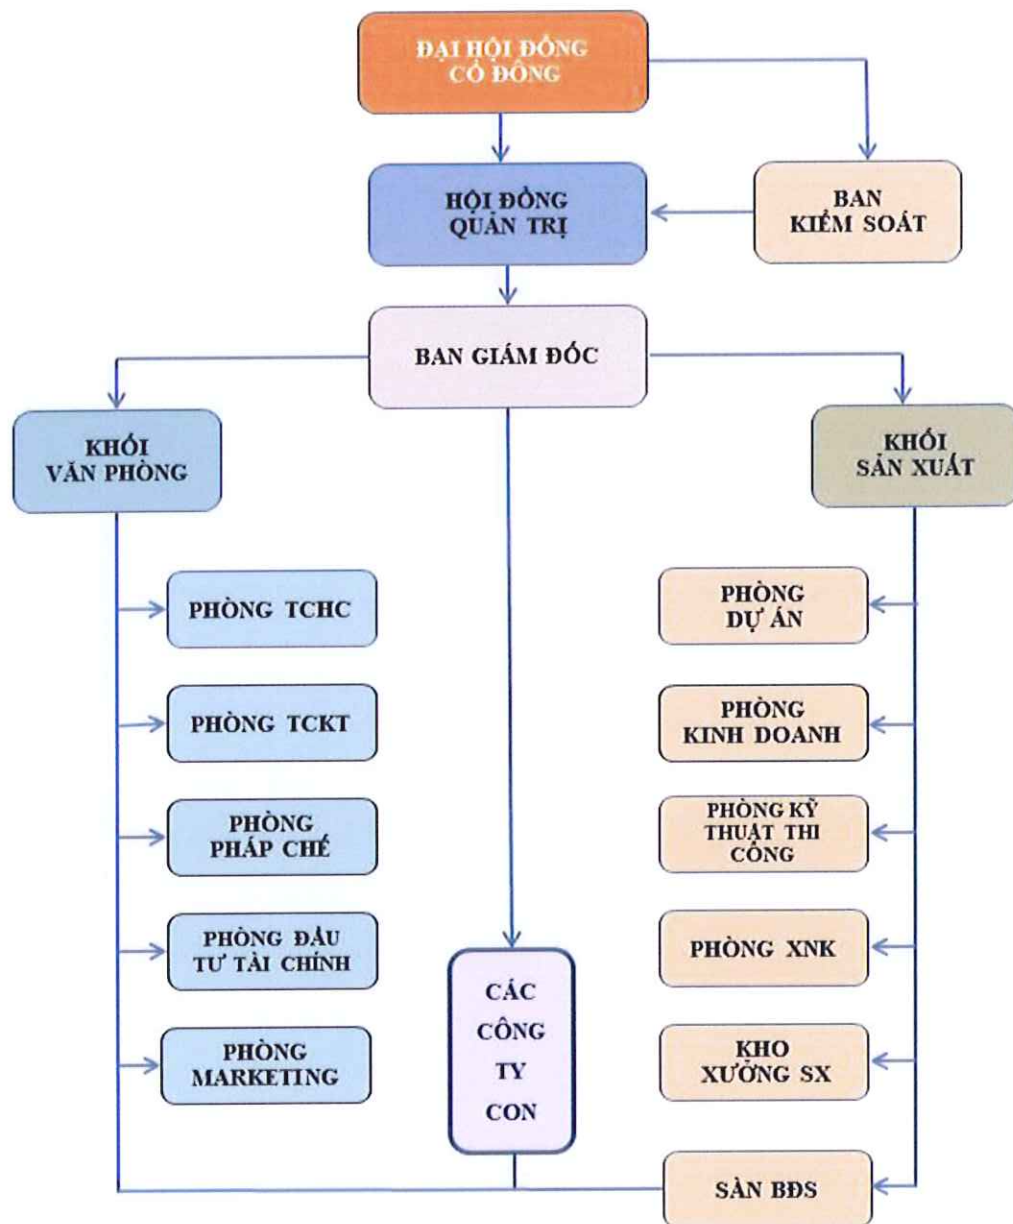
ĐẠI HỘI ĐỒNG CỔ ĐÔNG

HỘI ĐỒNG QUẢN TRỊ

BAN KIỂM SOÁT

BAN GIÁM ĐỐC

KHỐI VĂN PHÒNG

KHỐI SẢN XUẤT

PHÒNG TCHC

PHÒNG TCKT

PHÒNG PHÁP CHẾ

PHÒNG ĐẦU TƯ TÀI CHÍNH

PHÒNG MARKETING

CÁC CÔNG TY CON

PHÒNG DỰ ÁN

PHÒNG KINH DOANH

PHÒNG KỸ THUẬT THI CÔNG

PHÒNG XNK

KHO XƯỞNG SX

SÀN BĐS